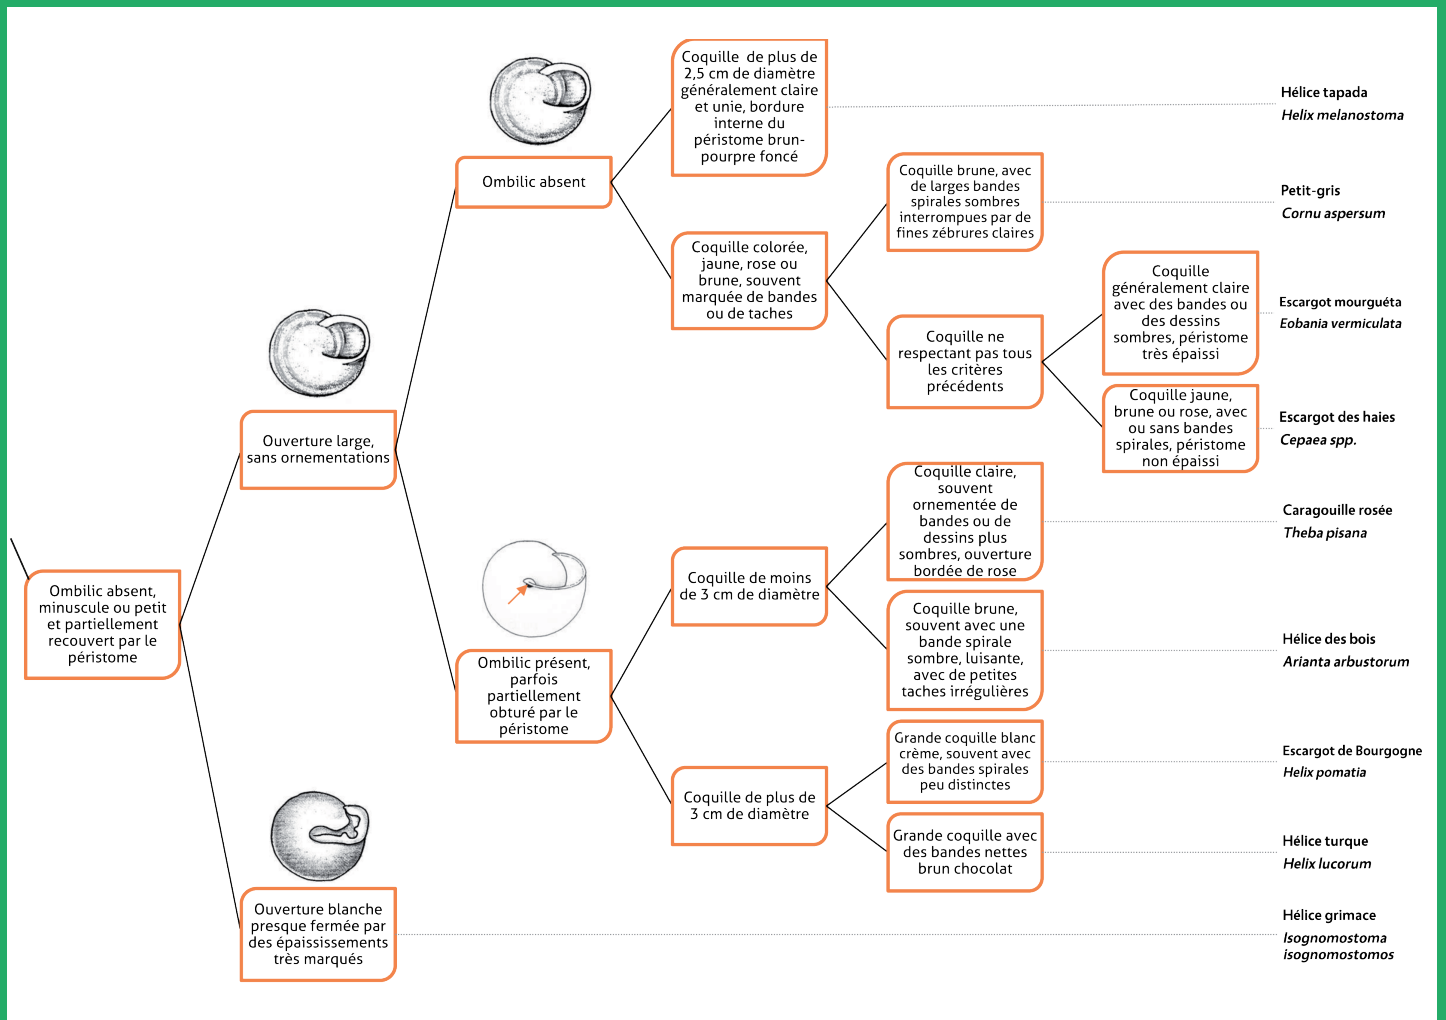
Ombilic absent, minuscule ou petit et partiellement recouvert par le péristome

Ouverture large, sans ornementations

Ombilic absent

Coquille de plus de 2,5 cm de diamètre généralement claire et unie, bordure interne du péristome brun-pourpre foncé

Hélice tapada
Helix melanostoma

Coquille colorée, jaune, rose ou brune, souvent marquée de bandes ou de taches

Coquille brune, avec de larges bandes spirales sombres interrompues par de fines zébrures claires

Petit-gris
Cornu aspersum

Coquille ne respectant pas tous les critères précédents

Coquille généralement claire avec des bandes ou des dessins sombres, péristome très épaissi

Escargot mourguéta
Eobania vermiculata

Coquille jaune, brune ou rose, avec ou sans bandes spirales, péristome non épaissi

Escargot des haies
Cepaea spp.

Ombilic présent, parfois partiellement obturé par le péristome

Coquille de moins de 3 cm de diamètre

Coquille claire, souvent ornementée de bandes ou de dessins plus sombres, ouverture bordée de rose

Caragouille rosée
Theba pisana

Coquille brune, souvent avec une bande spirale sombre, luisante, avec de petites taches irrégulières

Hélice des bois
Arianta arbustorum

Coquille de plus de 3 cm de diamètre

Grande coquille blanc crème, souvent avec des bandes spirales peu distinctes

Escargot de Bourgogne
Helix pomatia

Grande coquille avec des bandes nettes brun chocolat

Hélice turque
Helix lucorum

Ouverture blanche presque fermée par des épaississements très marqués

Hélice grimace
Isognomostoma isognomostomos